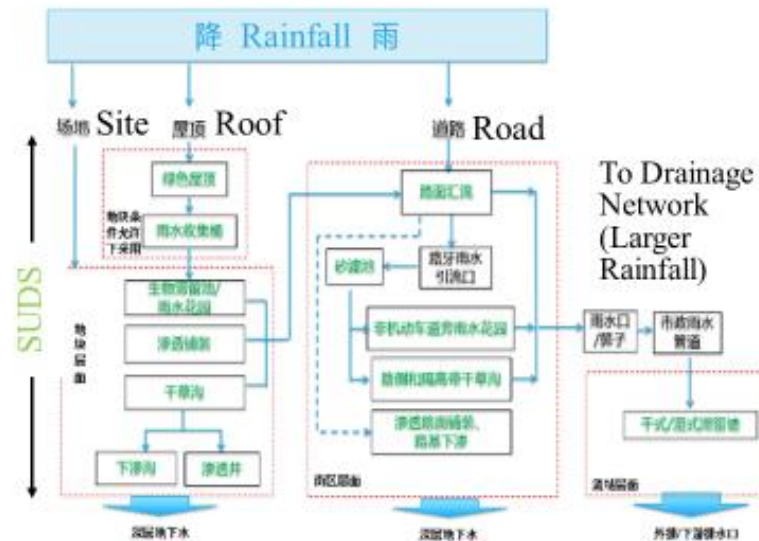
降 Rainfall 雨

场地 Site

屋顶 Roof

道路 Road

To Drainage Network (Larger Rainfall)

SUDS

绿色屋顶

雨水收集桶

物质条件允许下采用

地块层面

生物滞留池/雨水花园

渗透铺装

干草沟

下渗沟

渗透井

深层地下水

路面汇流

路牙雨水引流口

砂滤池

非机动车道旁雨水花园

路侧机隔离带干草沟

渗透路面铺装、路基下渗

街区层面

深层地下水

雨水口/箅子

市政雨水管道

干式/湿式滞留塘

流域层面

外排/下游排水口